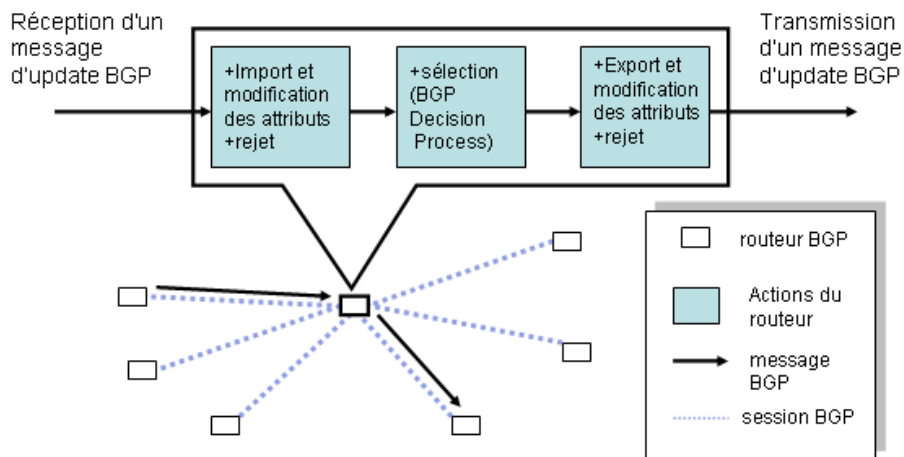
Réception d'un message d'update BGP

+Import et modification des attributs +rejet

+sélection (BGP Decision Process)

+Export et modification des attributs +rejet

Transmission d'un message d'update BGP

routeur BGP

Actions du routeur

message BGP

session BGP